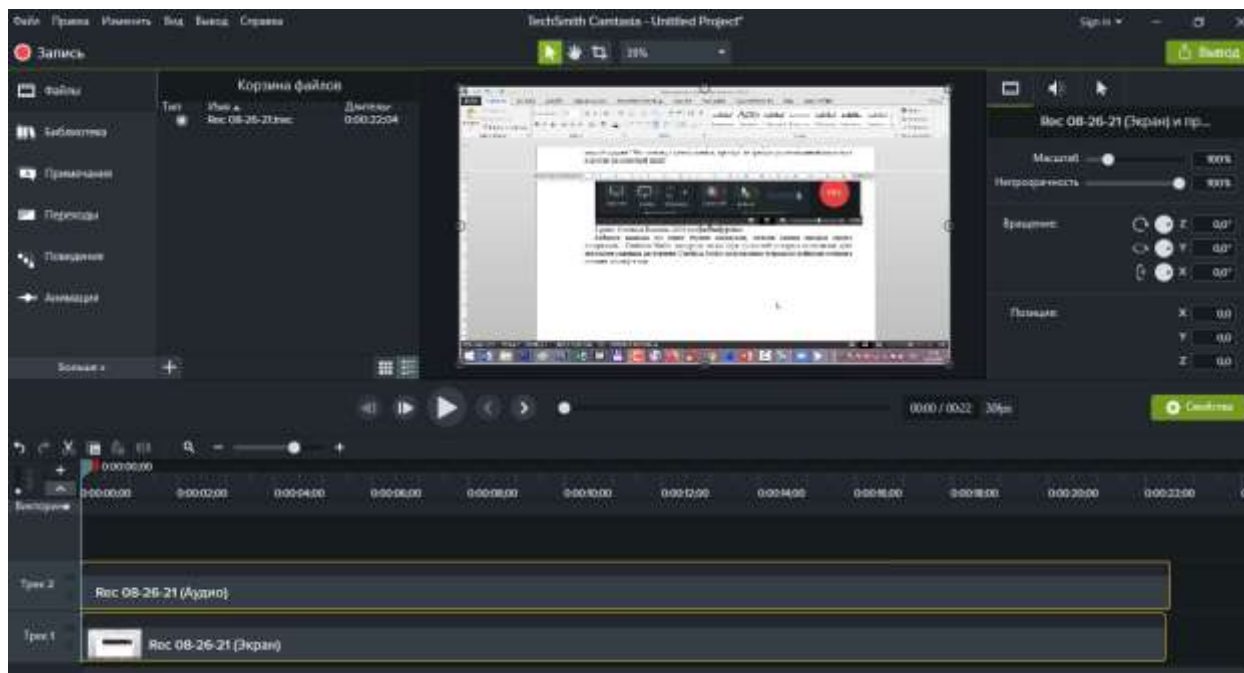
Файл Правка Изменить Вид Вывод Справка

TechSmith Camtasia - Untitled Project*

Sign in ▾

Запись

39%

Вывод

Файлы

Корзина файлов

Тип Имя Длительн

Rec 08-26-21.trec 0:00:22;04

Библиотека

Примечания

Переходы

Поведения

Анимации

Больше

Rec 08-26-21 (Экран) и пр...

Масштаб 100%

Непрозрачность 100%

Вращение: Z 0,0° Y 0,0° X 0,0°

Позиция: X 0,0 Y 0,0 Z 0,0

0000 / 0022 30fps

Свойства

0:00:00;00

0:00:00;00 0:00:02;00 0:00:04;00 0:00:06;00 0:00:08;00 0:00:10;00 0:00:12;00 0:00:14;00 0:00:16;00 0:00:18;00 0:00:20;00 0:00:22;00

Викторина

Трек 2

Rec 08-26-21 (Аудио)

Трек 1

Rec 08-26-21 (Экран)